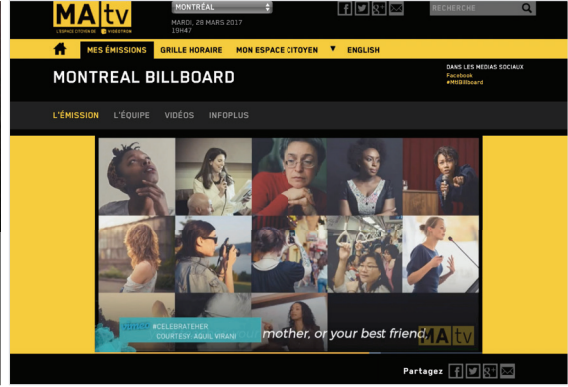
MA tv
L'ESPACE CITOYEN DE VIDEOTRON

MONTRÉAL
MARDI, 28 MARS 2017
19H47

RECHERCHE

MES ÉMISSIONS GRILLE HORAIRE MON ESPACE CITOYEN ENGLISH

MONTREAL BILLBOARD

DANS LES MÉDIAS SOCIAUX
Facebook
#MtlBillboard

L'ÉMISSION L'ÉQUIPE VIDÉOS INFOPLUS

#CELEBRATEHER
COURTESY: AQUIL VIRANI

mother, or your best friend,

MA tv

Partagez